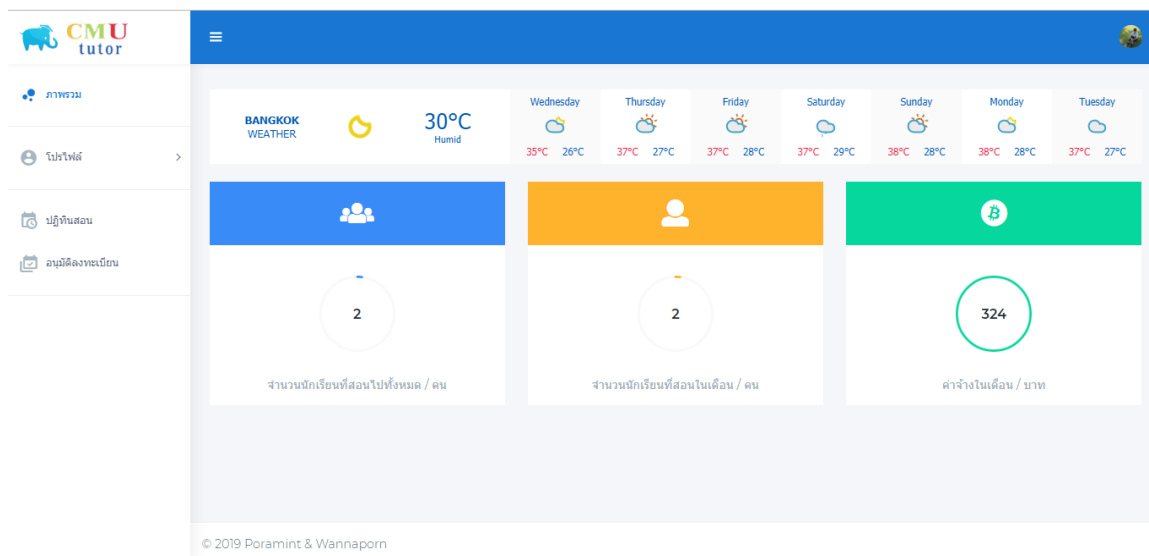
CMU tutor

ภาพรวม

โปรไฟล์

ปฏิทินสอน

อนุมัติลงทะเบียน

BANGKOK WEATHER

30°C
Humid

| Wednesday | Thursday | Friday | Saturday | Sunday | Monday | Tuesday |
|---|---|---|---|---|---|---|
| 35°C 26°C | 37°C 27°C | 37°C 28°C | 37°C 29°C | 38°C 28°C | 38°C 28°C | 37°C 27°C |

2
จำนวนนักเรียนที่สอนไปทั้งหมด / คน

2
จำนวนนักเรียนที่สอนในเดือน / คน

324
ค่าจ้างในเดือน / บาท

© 2019 Poramint & Wannaporn